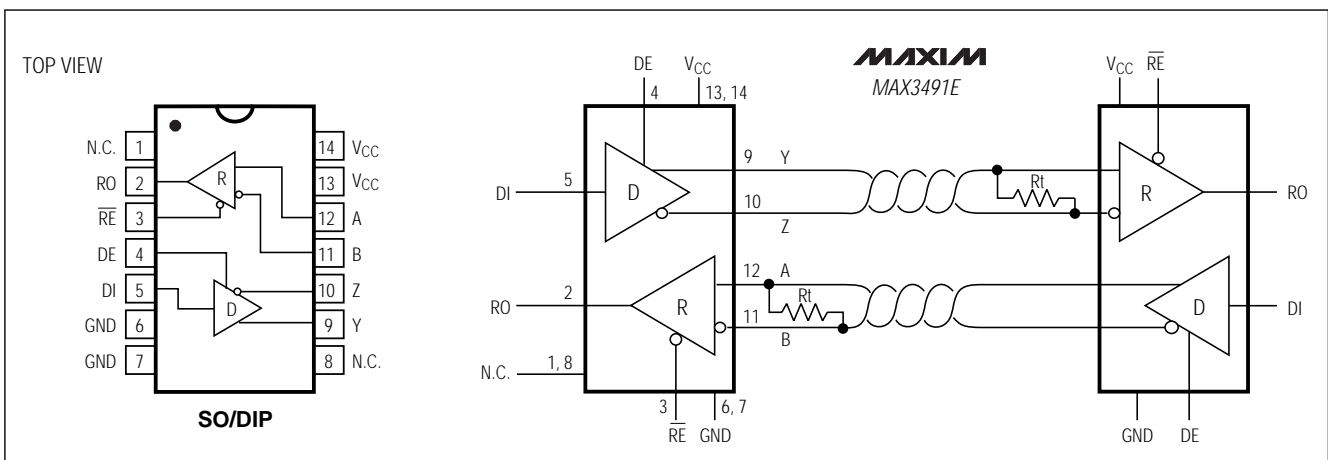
TOP VIEW

N.C. 1
RO 2
$\overline{RE}$ 3
DE 4
DI 5
GND 6
GND 7

14 $V_{CC}$
13 $V_{CC}$
12 A
11 B
10 Z
9 Y
8 N.C.

R
D

SO/DIP

MAXIM
MAX3491E

DE 4
$V_{CC}$ 13, 14
DI 5
D
9 Y
10
Z
RO 2
R
12 A
11
B
N.C. 1, 8
3
$\overline{RE}$
6, 7
GND

Rt
Rt

$V_{CC}$ $\overline{RE}$
R
RO
D
DI
GND DE